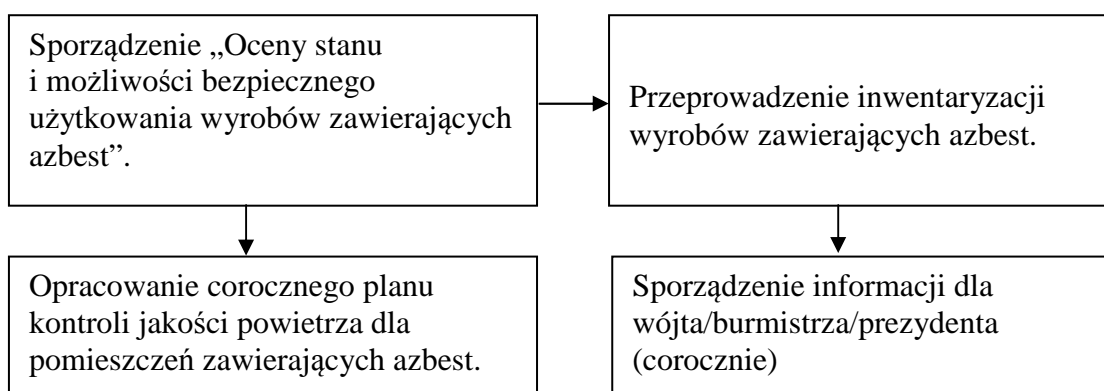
Sporządzenie „Oceny stanu i możliwości bezpiecznego użytkowania wyrobów zawierających azbest”.

Przeprowadzenie inwentaryzacji wyrobów zawierających azbest.

Opracowanie corocznego planu kontroli jakości powietrza dla pomieszczeń zawierających azbest.

Sporządzenie informacji dla wójta/burmistrza/prezydenta (corocznie)